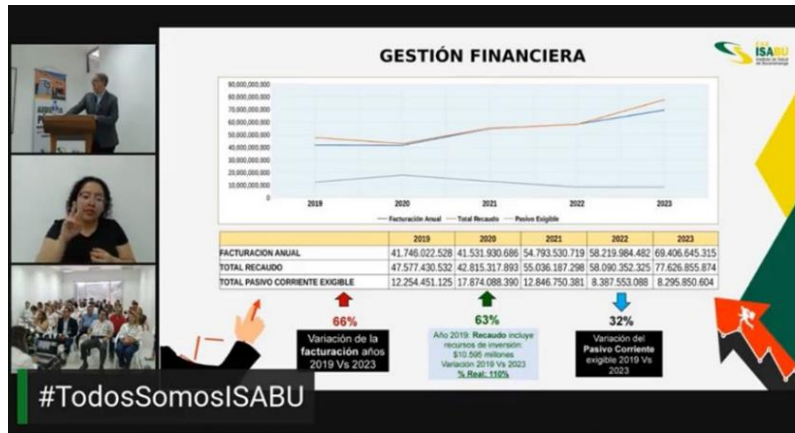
GESTIÓN FINANCIERA

ISABU

90,000,000,000
80,000,000,000
70,000,000,000
60,000,000,000
50,000,000,000
40,000,000,000
30,000,000,000
20,000,000,000
10,000,000,000
0

2019 2020 2021 2022 2023

Facturación Anual — Total Recaudo — Pasivo Exigible

| | 2019 | 2020 | 2021 | 2022 | 2023 |
|---|---|---|---|---|---|
| FACTURACION ANUAL | 41.746.022.528 | 41.531.930.686 | 54.793.530.719 | 58.219.984.482 | 69.406.645.315 |
| TOTAL RECAUDO | 47.577.430.532 | 42.815.317.893 | 55.036.187.298 | 58.090.352.325 | 77.626.855.874 |
| TOTAL PASIVO CORRIENTE EXIGIBLE | 12.254.451.125 | 17.874.088.390 | 12.846.750.381 | 8.387.553.088 | 8.295.850.604 |

66%
Variación de la facturación años 2019 Vs 2023

63%
Año 2019: Recaudo incluye recursos de inversión $10.595 millones
Variación 2019 Vs 2023
% Real: 110%

32%
Variación del Pasivo Corriente exigible 2019 Vs 2023

#TodosSomosISABU